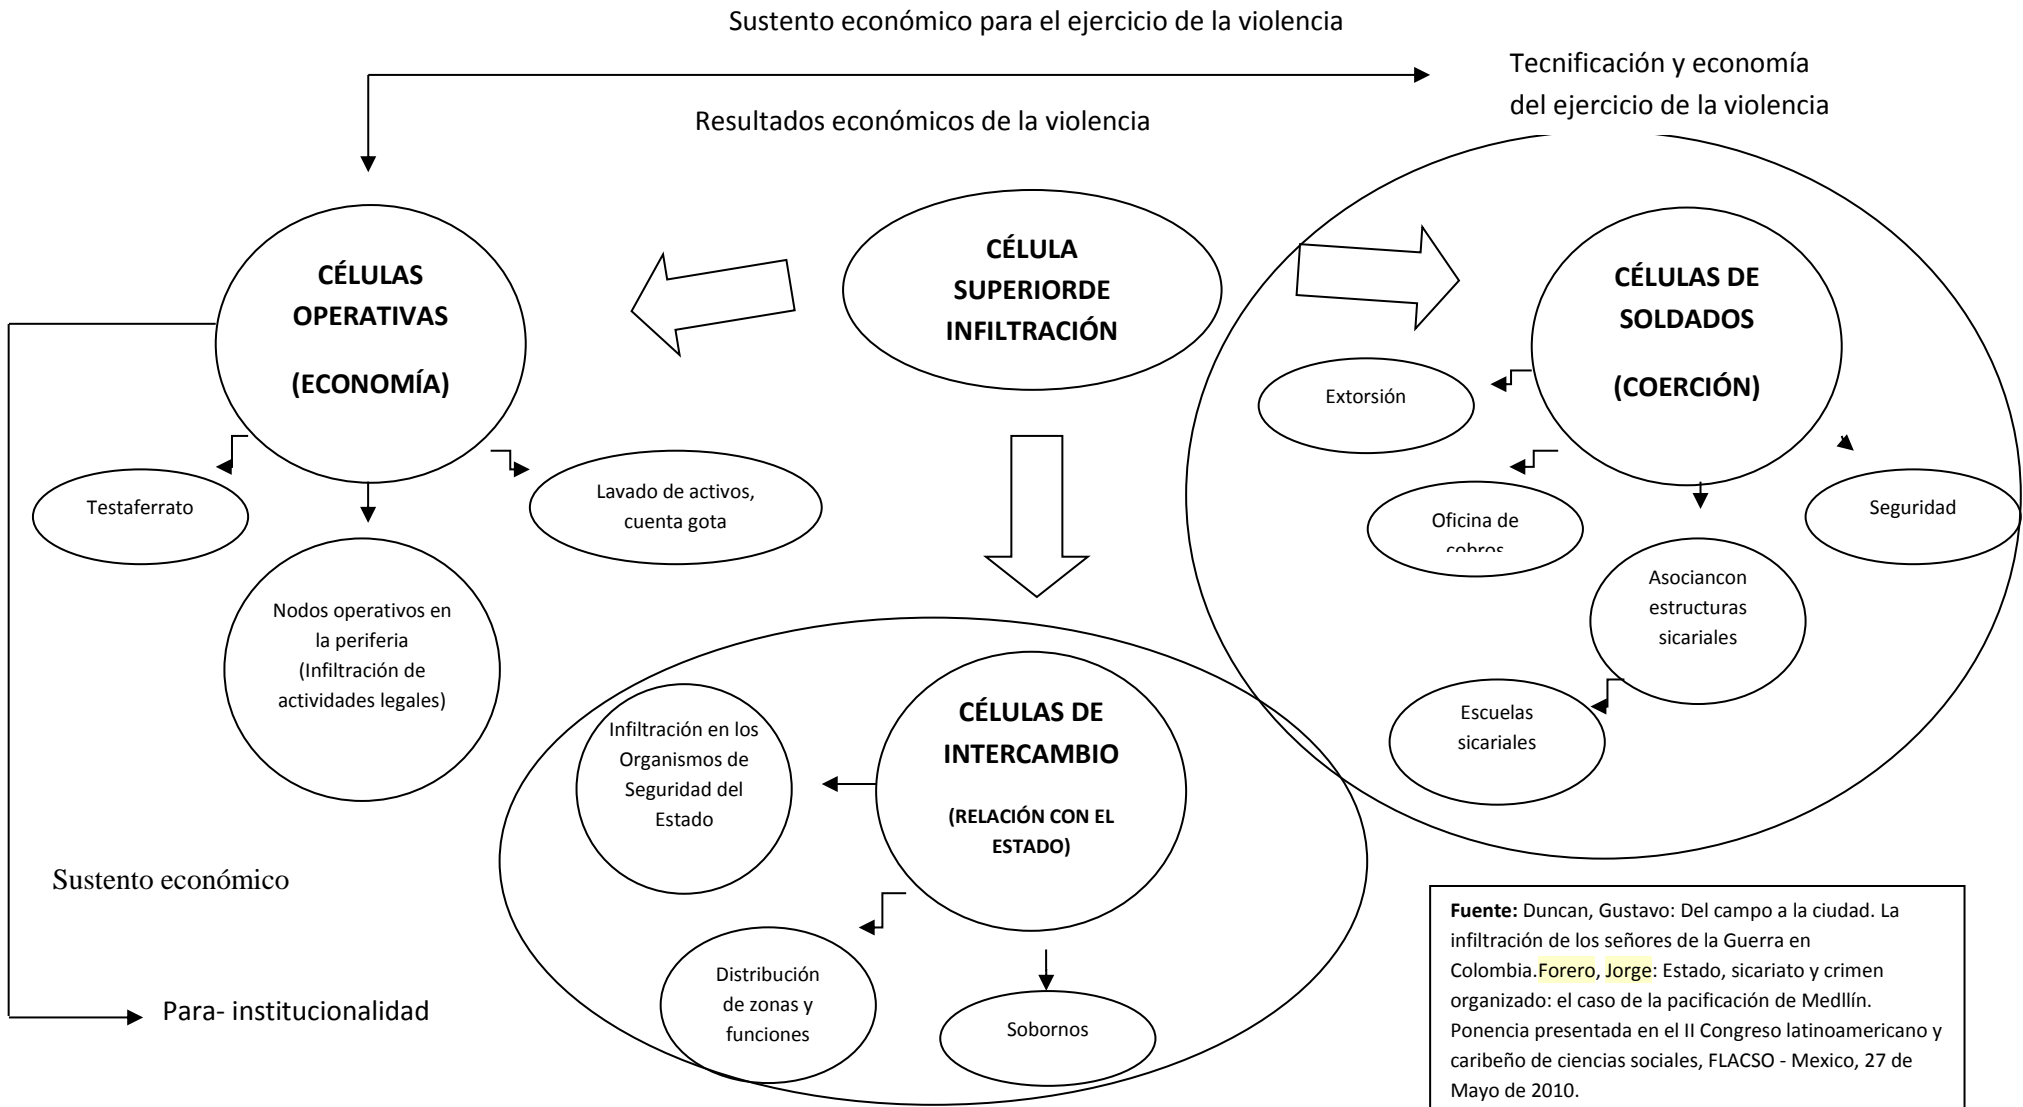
Sustento económico para el ejercicio de la violencia

Tecnificación y economía del ejercicio de la violencia

Resultados económicos de la violencia

CÉLULAS OPERATIVAS

(ECONOMÍA)

CÉLULA SUPERIORDE INFILTRACIÓN

CÉLULAS DE SOLDADOS

(COERCIÓN)

Extorsión

Testaferrato

Lavado de activos, cuenta gota

Oficina de cobros

Seguridad

Asociancon estructuras sicariales

Nodos operativos en la periferia (Infiltración de actividades legales)

Escuelas sicariales

Infiltración en los Organismos de Seguridad del Estado

CÉLULAS DE INTERCAMBIO

(RELACIÓN CON EL ESTADO)

Sustento económico

Distribución de zonas y funciones

Sobornos

Para- institucionalidad

**Fuente:** Duncan, Gustavo: Del campo a la ciudad. La infiltración de los señores de la Guerra en Colombia.Forero, Jorge: Estado, sicariato y crimen organizado: el caso de la pacificación de Medllín. Ponencia presentada en el II Congreso latinoamericano y caribeño de ciencias sociales, FLACSO - Mexico, 27 de Mayo de 2010.